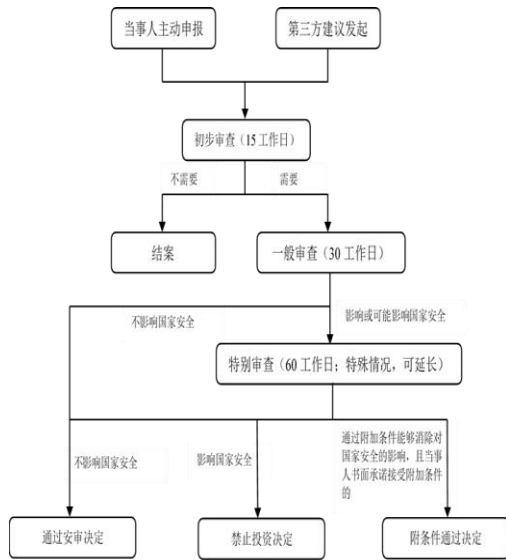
当事人主动申报

第三方建议发起

初步审查（15 工作日）

不需要

需要

结案

一般审查（30 工作日）

不影响国家安全

影响或可能影响国家安全

特别审查（60 工作日；特殊情况，可延长）

不影响国家安全

影响国家安全

通过附加条件能够消除对国家安全的影响，且当事人书面承诺接受附加条件的

通过安审决定

禁止投资决定

附条件通过决定